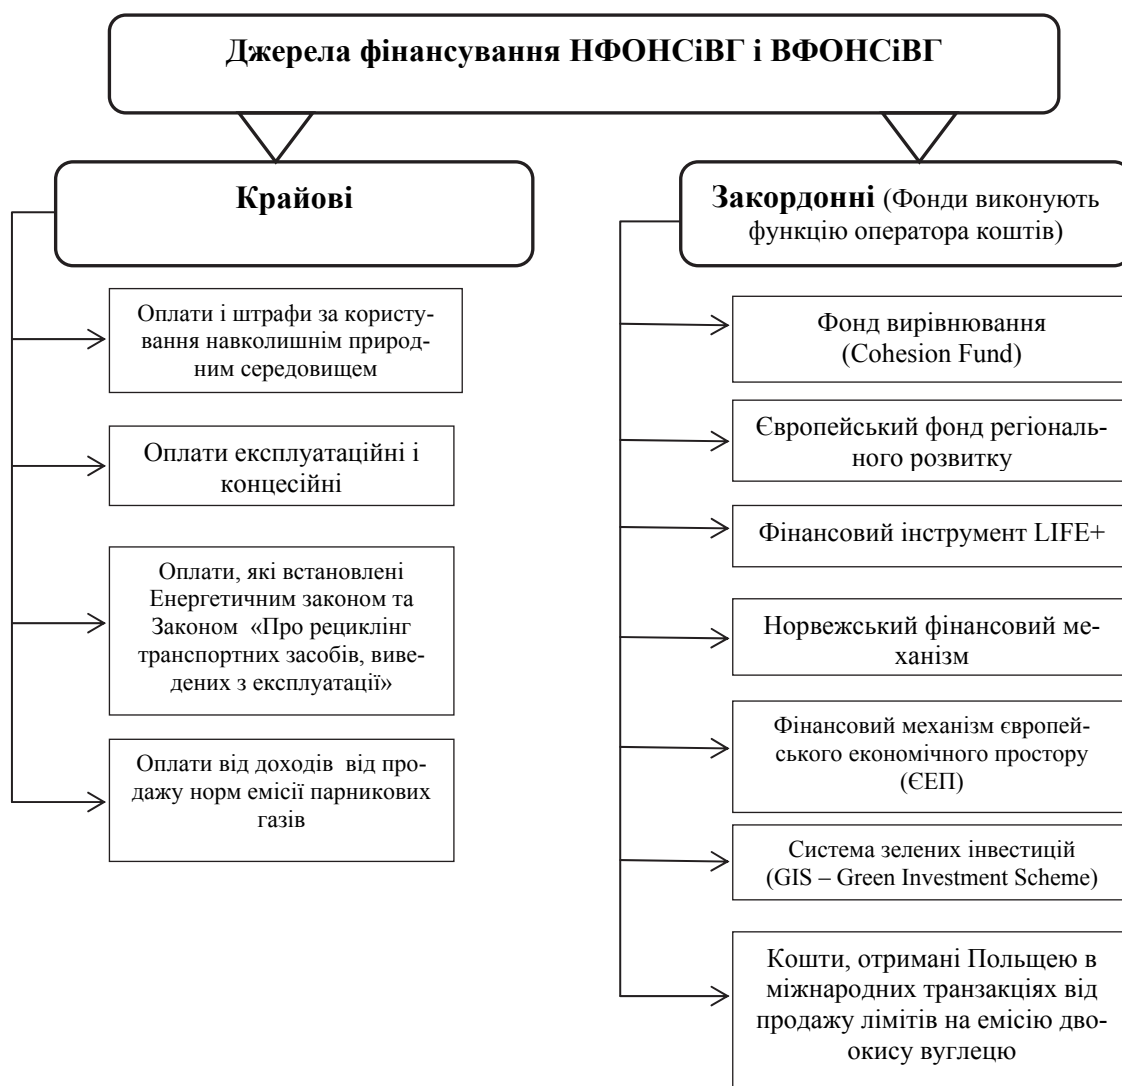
Джерела фінансування НФОНСіВГ і ВФОНСіВГ

Крайові

Оплати і штрафи за користування навколишнім природним середовищем

Оплати експлуатаційні і концесійні

Оплати, які встановлені Енергетичним законом та Законом «Про рециклінг транспортних засобів, виведених з експлуатації»

Оплати від доходів від продажу норм емісії парникових газів

Закордонні (Фонди виконують функцію оператора коштів)

Фонд вирівнювання (Cohesion Fund)

Європейський фонд регіонального розвитку

Фінансовий інструмент LIFE+

Норвежський фінансовий механізм

Фінансовий механізм європейського економічного простору (ЄЕП)

Система зелених інвестицій (GIS – Green Investment Scheme)

Кошти, отримані Польщею в міжнародних транзакціях від продажу лімітів на емісію двоокису вуглецю